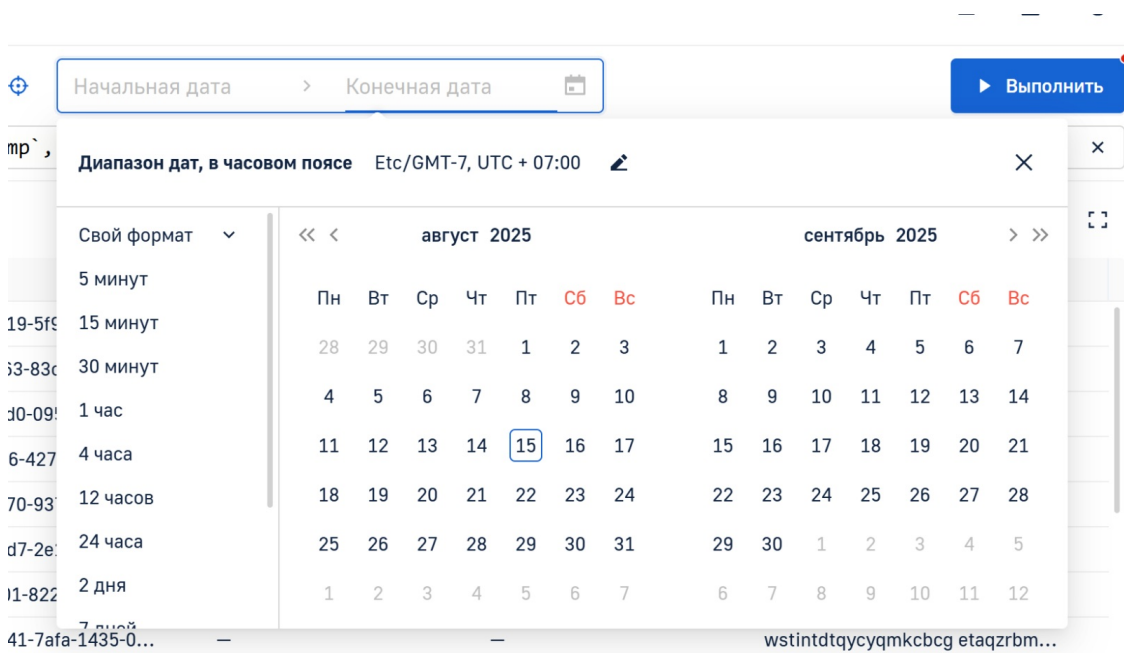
Начальная дата > Конечная дата

Выполнить

mp`,

Диапазон дат, в часовом поясе Etc/GMT-7, UTC + 07:00

Свой формат
5 минут
15 минут
30 минут
1 час
4 часа
12 часов
24 часа
2 дня
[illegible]

« ‹ август 2025

| Пн | Вт | Ср | Чт | Пт | Сб | Вс |
|---|---|---|---|---|---|---|
| 28 | 29 | 30 | 31 | 1 | 2 | 3 |
| 4 | 5 | 6 | 7 | 8 | 9 | 10 |
| 11 | 12 | 13 | 14 | 15 | 16 | 17 |
| 18 | 19 | 20 | 21 | 22 | 23 | 24 |
| 25 | 26 | 27 | 28 | 29 | 30 | 31 |
| 1 | 2 | 3 | 4 | 5 | 6 | 7 |

сентябрь 2025 › »

| Пн | Вт | Ср | Чт | Пт | Сб | Вс |
|---|---|---|---|---|---|---|
| 1 | 2 | 3 | 4 | 5 | 6 | 7 |
| 8 | 9 | 10 | 11 | 12 | 13 | 14 |
| 15 | 16 | 17 | 18 | 19 | 20 | 21 |
| 22 | 23 | 24 | 25 | 26 | 27 | 28 |
| 29 | 30 | 1 | 2 | 3 | 4 | 5 |
| 6 | 7 | 8 | 9 | 10 | 11 | 12 |

19-5f9
53-83c
d0-095
6-427
70-937
d7-2e
01-822
41-7afa-1435-0... — — wstintdtqycyqmkcbcg etaqzrbm...